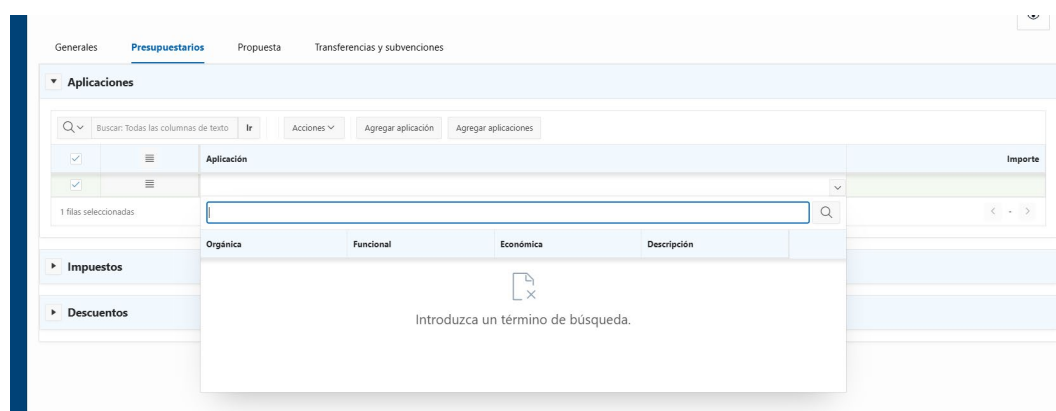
Generales Presupuestarios Propuesta Transferencias y subvenciones

Aplicaciones

Buscar: Todas las columnas de texto Ir Acciones Agregar aplicación Agregar aplicaciones

| | | Aplicación | Importe |
|---|---|---|---|
| | | | |

1 filas seleccionadas

| Orgánica | Funcional | Económica | Descripción |
|---|---|---|---|

Introduzca un término de búsqueda.

Impuestos

Descuentos